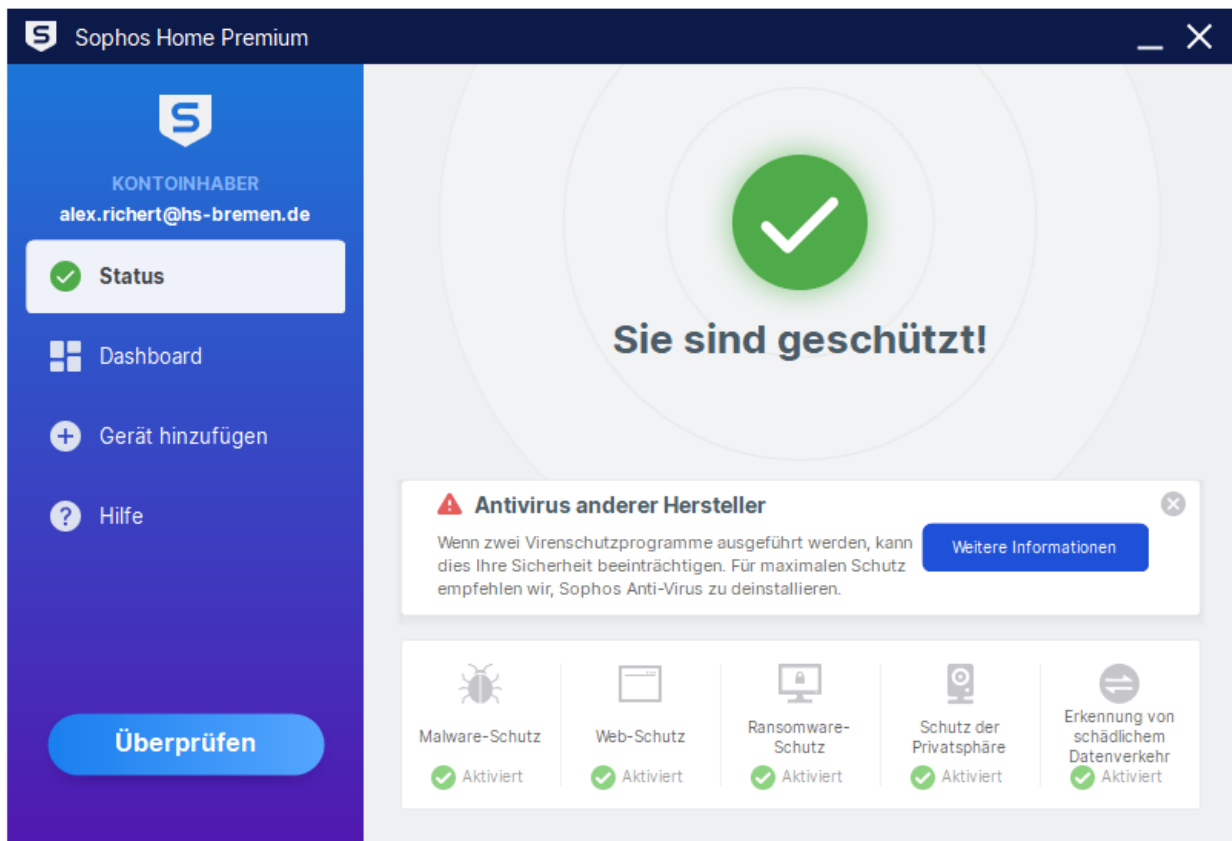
Sophos Home Premium

KONTOINHABER
alex.richert@hs-bremen.de

Status

Dashboard

Gerät hinzufügen

Hilfe

Überprüfen

Sie sind geschützt!

Antivirus anderer Hersteller

Wenn zwei Virenschutzprogramme ausgeführt werden, kann dies Ihre Sicherheit beeinträchtigen. Für maximalen Schutz empfehlen wir, Sophos Anti-Virus zu deinstallieren.

Weitere Informationen

Malware-Schutz
Aktiviert

Web-Schutz
Aktiviert

Ransomware-Schutz
Aktiviert

Schutz der Privatsphäre
Aktiviert

Erkennung von schädlichem Datenverkehr
Aktiviert